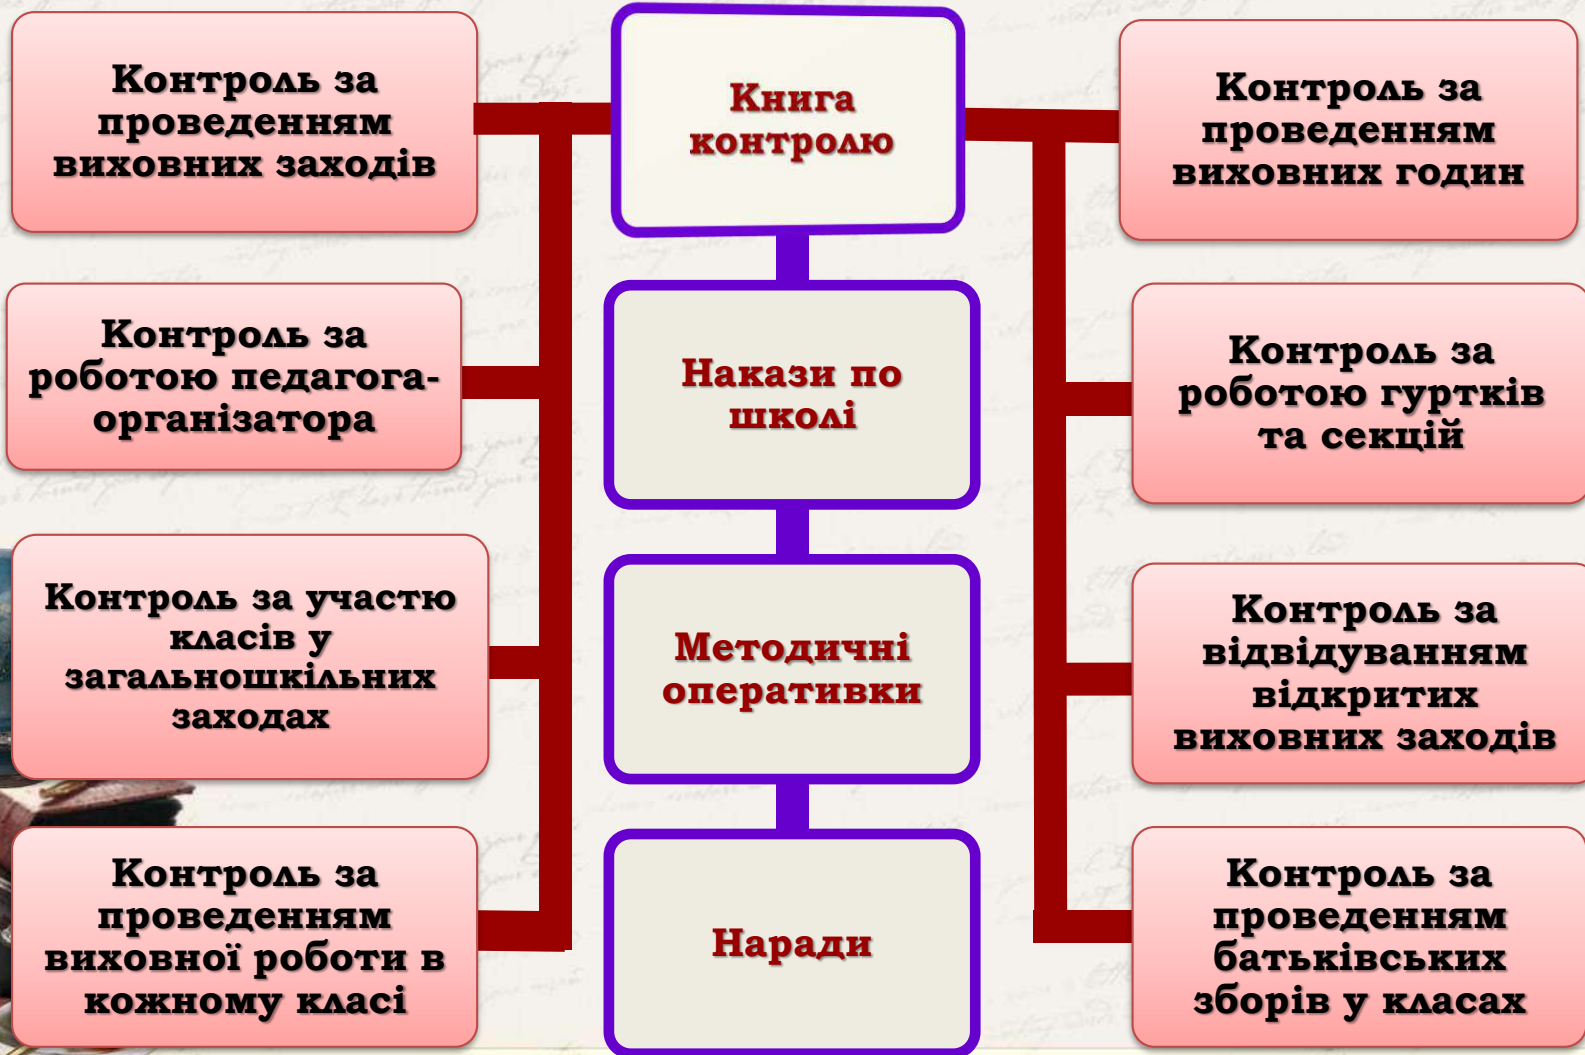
Контроль за проведенням виховних заходів

Контроль за роботою педагога-організатора

Контроль за участю класів у загальношкільних заходах

Контроль за проведенням виховної роботи в кожному класі

Книга контролю

Накази по школі

Методичні оперативки

Наради

Контроль за проведенням виховних годин

Контроль за роботою гуртків та секцій

Контроль за відвідуванням відкритих виховних заходів

Контроль за проведенням батьківських зборів у класах